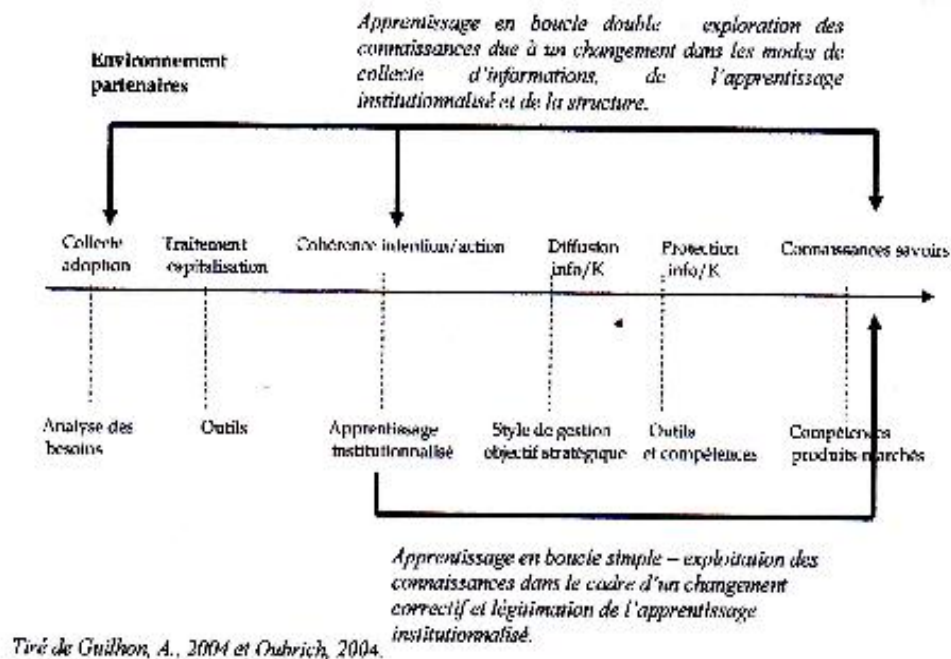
Apprentissage en boucle double exploration des connaissances due à un changement dans les modes de collecte d'informations, de l'apprentissage institutionnalisé et de la structure.

Environnement partenaires

Collecte adoption

Traitement capitalisation

Cohérence intention/action

Diffusion info/K

Protection info/K

Connaissances savoirs

Analyse des besoins

Outils

Apprentissage institutionnalisé

Style de gestion objectif stratégique

Outils et compétences

Compétences produits marchés

Apprentissage en boucle simple – exploitation des connaissances dans le cadre d'un changement correctif et légitimation de l'apprentissage institutionnalisé.

Tiré de Guilhon, A., 2004 et Oubrich, 2004.